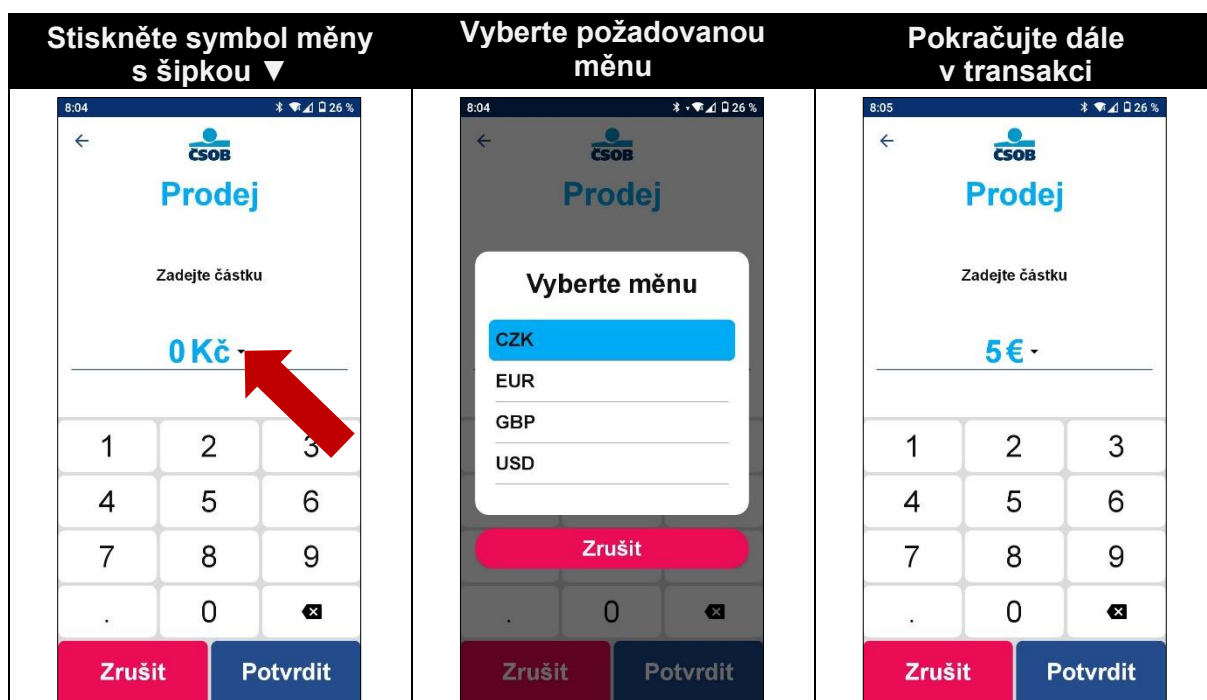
| Stiskněte symbol měny s šipkou ▼ | Vyberte požadovanou měnu | Pokračujte dále v transakci |
|---|---|---|

8:04
26 %
←
ČSOB
Prodej
Zadejte částku
0 Kč
1 2 3
4 5 6
7 8 9
. 0
Zrušit
Potvrdit

8:04
26 %
←
ČSOB
Prodej
Vyberte měnu
CZK
EUR
GBP
USD
Zrušit
. 0
Zrušit
Potvrdit

8:05
26 %
←
ČSOB
Prodej
Zadejte částku
5 €
1 2 3
4 5 6
7 8 9
. 0
Zrušit
Potvrdit